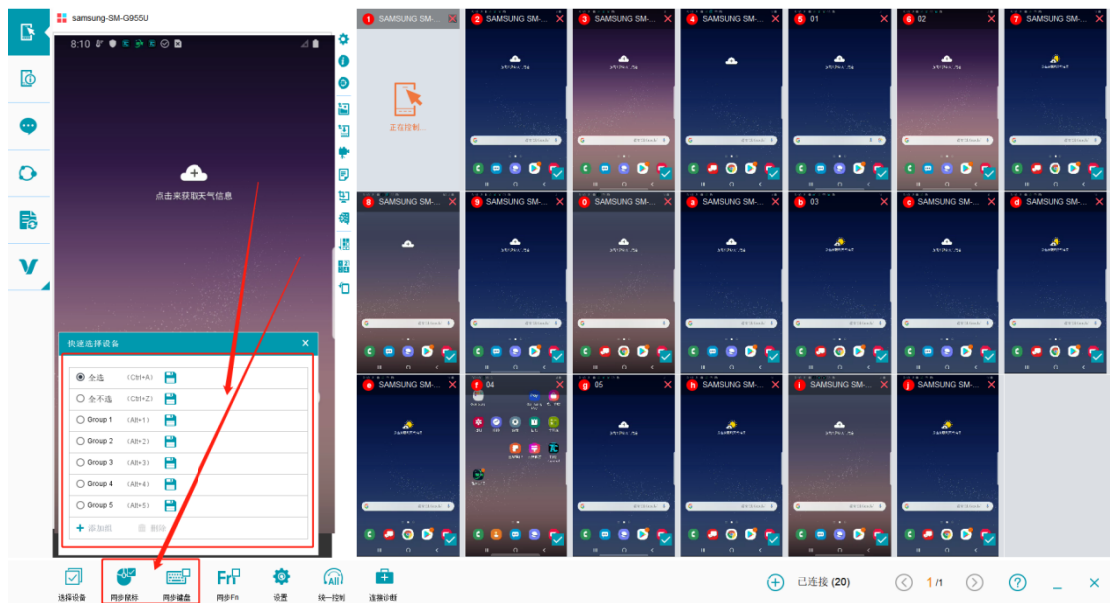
samsung-SM-G955U

8:10

点击来获取天气信息

快速选择设备

全选 (Ctrl+A)
全不选 (Ctrl+Z)
Group 1 (Alt+1)
Group 2 (Alt+2)
Group 3 (Alt+3)
Group 4 (Alt+4)
Group 5 (Alt+5)
添加组
删除

1 SAMSUNG SM-...
正在控制...
2 SAMSUNG SM-...
3 SAMSUNG SM-...
4 SAMSUNG SM-...
5 01
6 02
7 SAMSUNG SM-...
8 SAMSUNG SM-...
9 SAMSUNG SM-...
0 SAMSUNG SM-...
a SAMSUNG SM-...
b 03
c SAMSUNG SM-...
d SAMSUNG SM-...
e SAMSUNG SM-...
f 04
g 05
h SAMSUNG SM-...
i SAMSUNG SM-...
j SAMSUNG SM-...

选择设备
同步鼠标
同步键盘
同步Fn
设置
统一控制
连接诊断

已连接 (20)
1/1